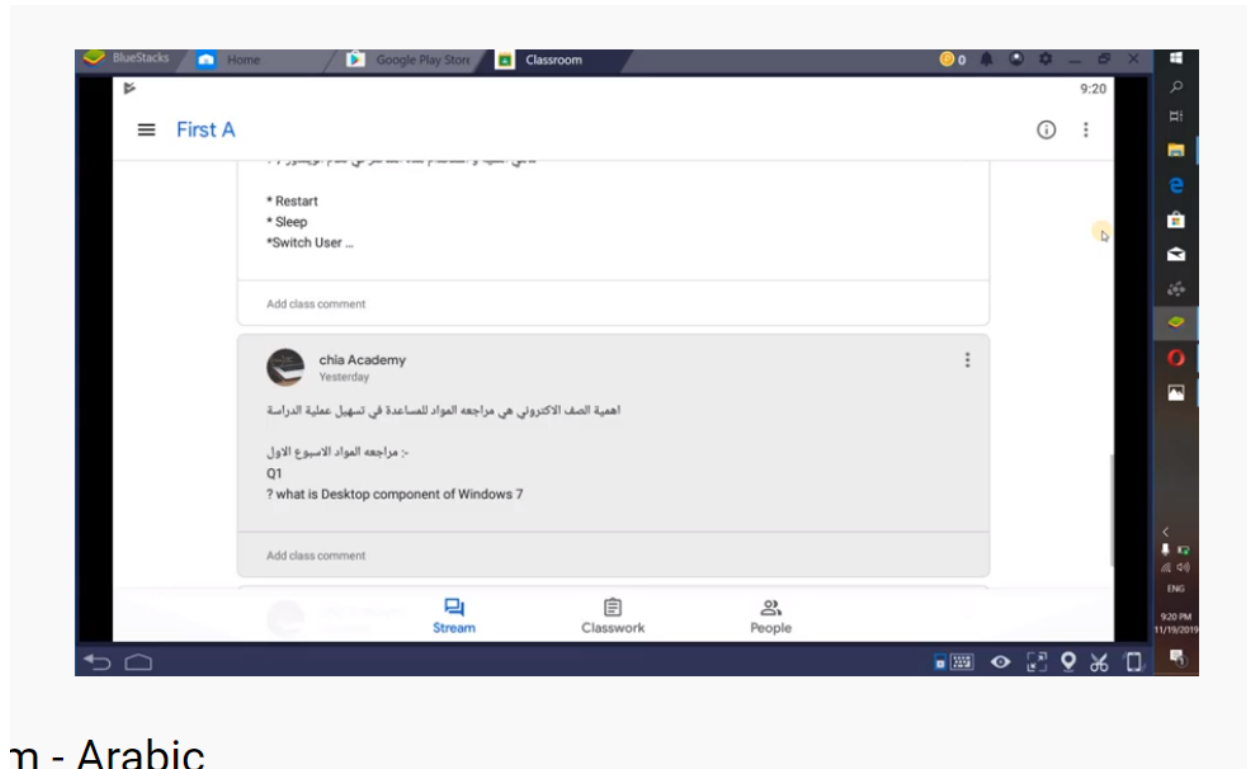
BlueStacks Home Google Play Store Classroom

0

9:20

First A

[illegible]

* Restart
* Sleep
*Switch User ...

Add class comment

chia Academy
Yesterday

اهمية الصف الاكتروني هي مراجعه المواد للمساعدة في تسهيل عملية الدراسة

:- مراجعه المواد الاسبوع الاول
Q1
? what is Desktop component of Windows 7

Add class comment

Stream Classwork People

ENG
9:20 PM
11/19/2019

m - Arabic